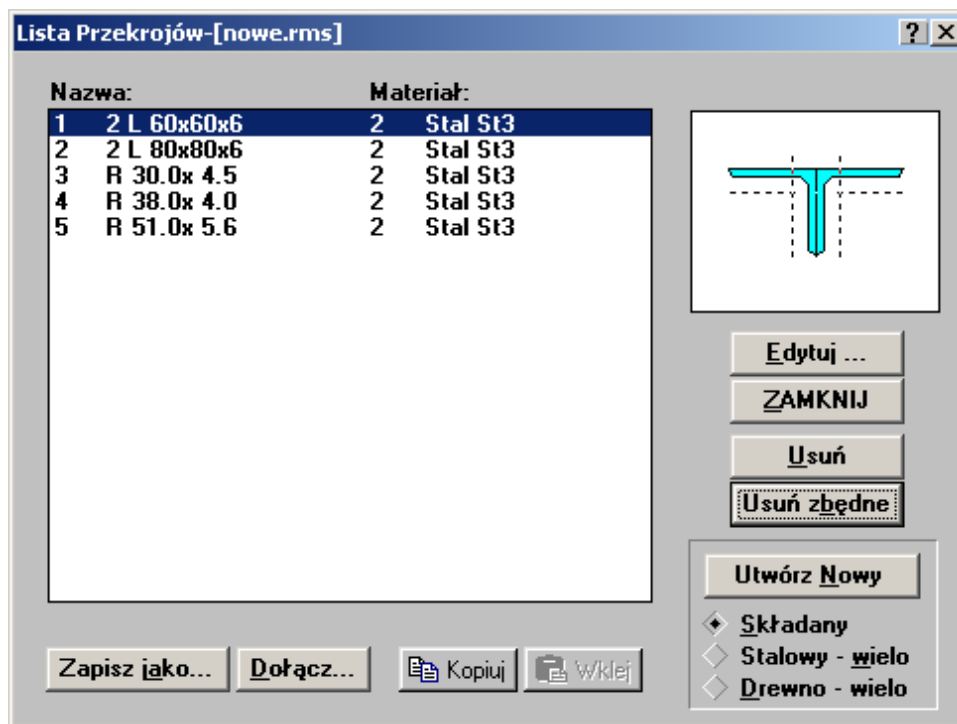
Lista Przekrojów-[nowe.rms]

?

| Nazwa: | Materiał: |
|---|---|
| 1 2 L 60x60x6 | 2 Stal St3 |
| 2 2 L 80x80x6 | 2 Stal St3 |
| 3 R 30.0x 4.5 | 2 Stal St3 |
| 4 R 38.0x 4.0 | 2 Stal St3 |
| 5 R 51.0x 5.6 | 2 Stal St3 |

Edytuj ...

ZAMKNIJ

Usuń

Usuń zbędne

Utwórz Nowy

Składany

Stalowy - wielo

Drewno - wielo

Zapisz jako...

Dołącz...

Kopiuj

Wklej